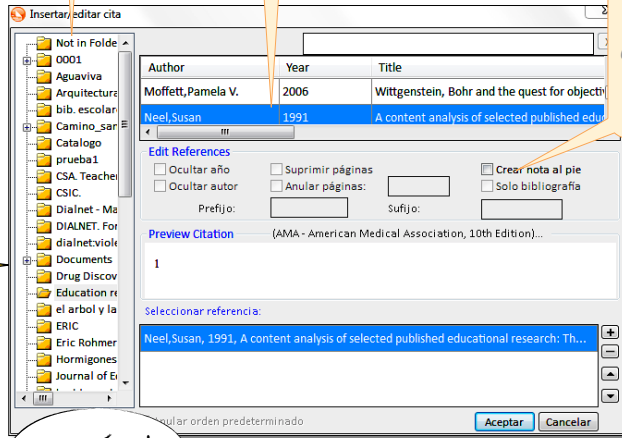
Insertar/editar cita

Not in Folde
0001
Aguaviva
Arquitectura
bib. escolar
Camino_sar
Catalogo
prueba1
CSA. Teacher
CSIC.
Dialnet - Ma
DIALNET. For
dialnet:viole
Documents
Drug Discov
Education re
el arbol y la
ERIC
Eric Rohmer
Hormigones
Journal of E

| Author | Year | Title |
|---|---|---|
| Moffett,Pamela V. | 2006 | Wittgenstein, Bohr and the quest for objectiv |
| Neel,Susan | 1991 | A content analysis of selected published educ |

Edit References
Ocultar año
Ocultar autor
Suprimir páginas
Anular páginas:
Crear nota al pie
Solo bibliografía
Prefijo:
Sufijo:

Preview Citation (AMA - American Medical Association, 10th Edition)...

1

Seleccionar referencia:

Neel,Susan, 1991, A content analysis of selected published educational research: Th...

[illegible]ular orden predeterminado
Aceptar
Cancelar